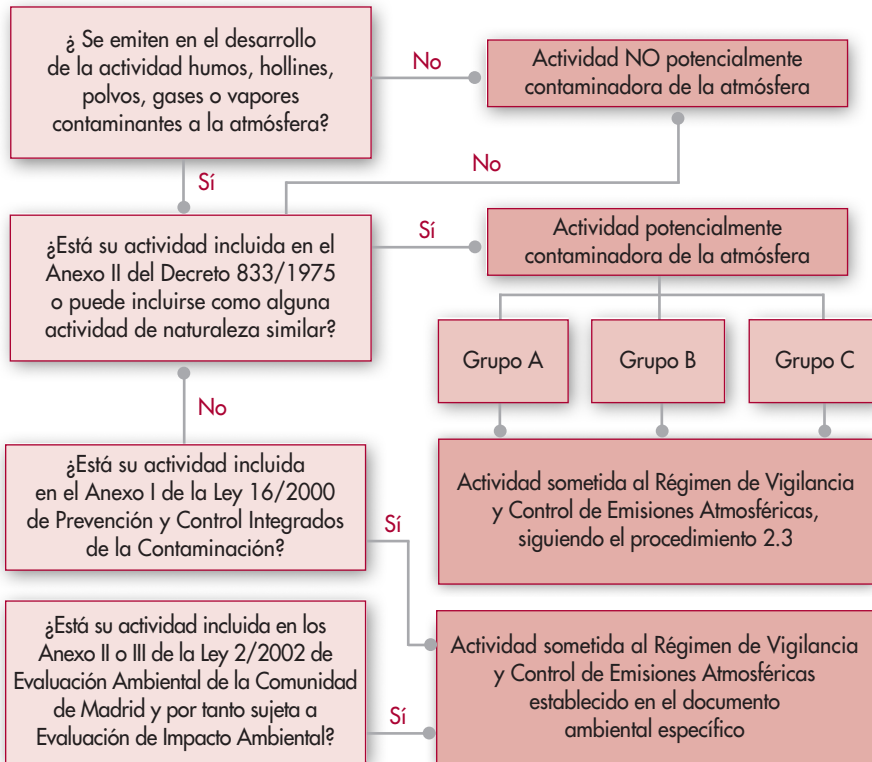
¿ Se emiten en el desarrollo de la actividad humos, hollines, polvos, gases o vapores contaminantes a la atmósfera?

No

Actividad NO potencialmente contaminadora de la atmósfera

No

Sí

¿Está su actividad incluida en el Anexo II del Decreto 833/1975 o puede incluirse como alguna actividad de naturaleza similar?

Sí

Actividad potencialmente contaminadora de la atmósfera

Grupo A

Grupo B

Grupo C

No

¿Está su actividad incluida en el Anexo I de la Ley 16/2000 de Prevención y Control Integrados de la Contaminación?

Sí

Actividad sometida al Régimen de Vigilancia y Control de Emisiones Atmosféricas, siguiendo el procedimiento 2.3

¿Está su actividad incluida en los Anexo II o III de la Ley 2/2002 de Evaluación Ambiental de la Comunidad de Madrid y por tanto sujeta a Evaluación de Impacto Ambiental?

Sí

Actividad sometida al Régimen de Vigilancia y Control de Emisiones Atmosféricas establecido en el documento ambiental específico